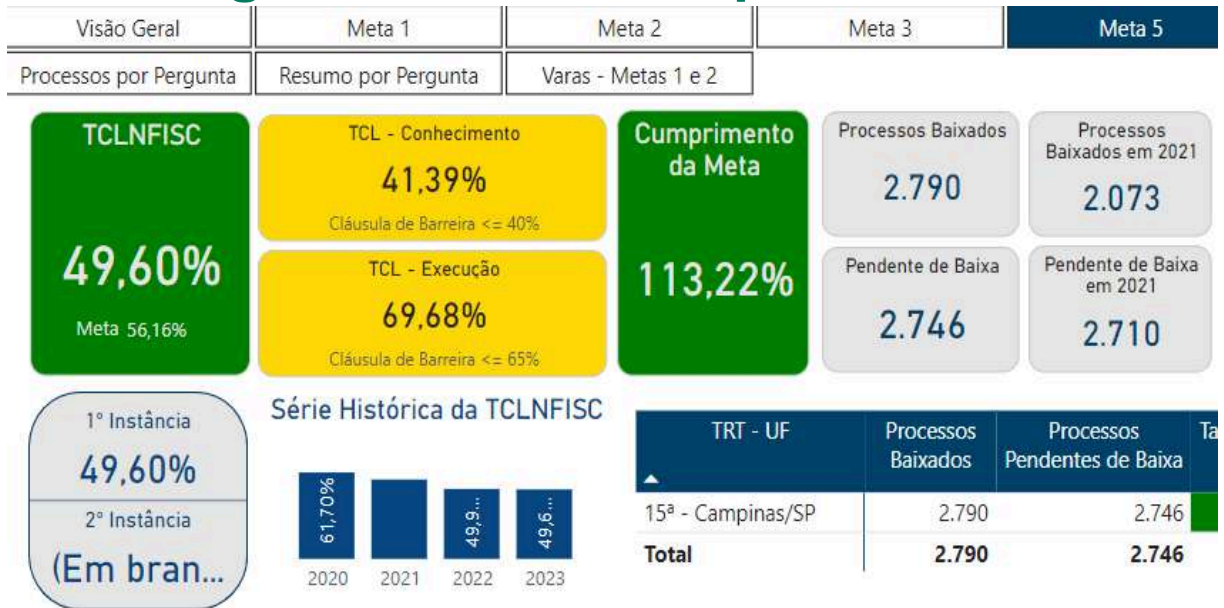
Visão Geral | Meta 1 | Meta 2 | Meta 3 | Meta 5

Processos por Pergunta | Resumo por Pergunta | Varas - Metas 1 e 2

TCLNFISC

49,60%

Meta 56,16%

TCL - Conhecimento

41,39%

Cláusula de Barreira <= 40%

TCL - Execução

69,68%

Cláusula de Barreira <= 65%

Cumprimento da Meta

113,22%

Processos Baixados

2.790

Processos Baixados em 2021

2.073

Pendente de Baixa

2.746

Pendente de Baixa em 2021

2.710

1° Instância

49,60%

2° Instância

(Em bran...

Série Histórica da TCLNFISC

61,70%

49,9...

49,6...

2020 2021 2022 2023

| TRT - UF | Processos Baixados | Processos Pendentes de Baixa | Ta |
|---|---|---|---|
| 15ª - Campinas/SP | 2.790 | 2.746 | |
| Total | 2.790 | 2.746 | |